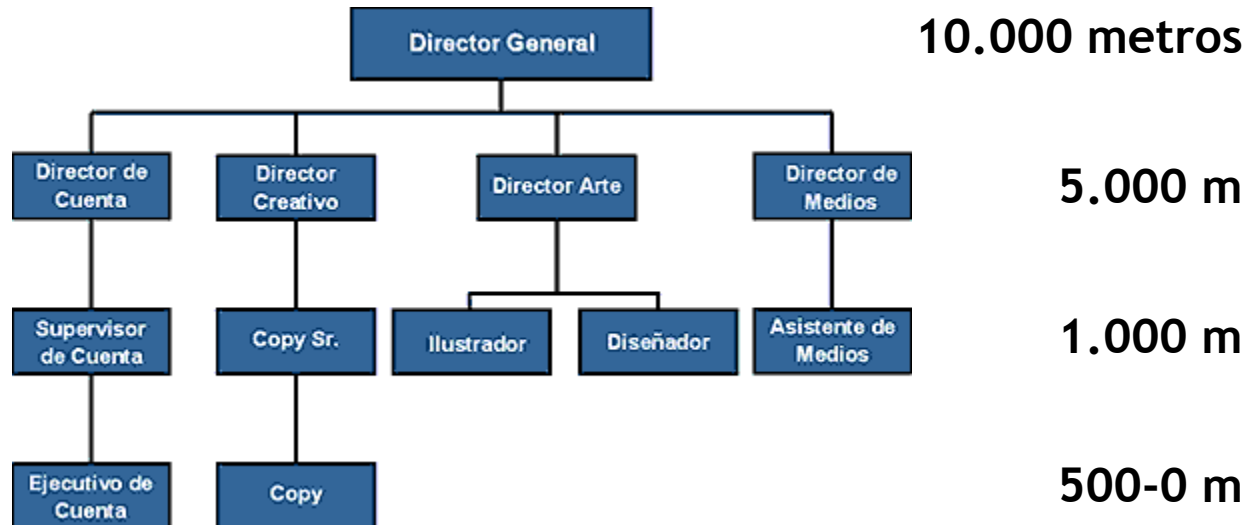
Director General

10.000 metros

Director de Cuenta

Director Creativo

Director Arte

Director de Medios

5.000 m

Supervisor de Cuenta

Copy Sr.

Ilustrador

Diseñador

Asistente de Medios

1.000 m

Ejecutivo de Cuenta

Copy

500-0 m